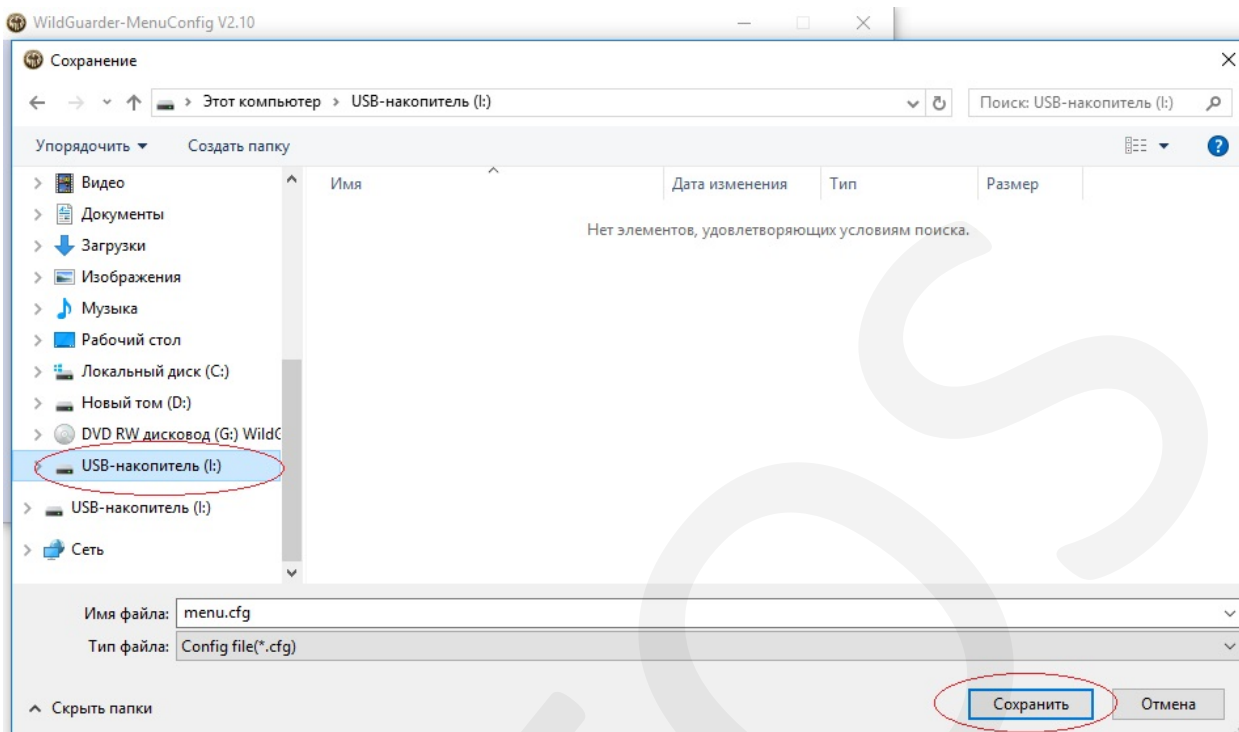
WildGuarder-MenuConfig V2.10

Сохранение

Этот компьютер > USB-накопитель (I:)

Поиск: USB-накопитель (I:)

Упорядочить ▾ Создать папку

Видео
Документы
Загрузки
Изображения
Музыка
Рабочий стол
Локальный диск (C:)
Новый том (D:)
DVD RW дисковод (G:) WildG
USB-накопитель (I:)
USB-накопитель (I:)
Сеть

| Имя | Дата изменения | Тип | Размер |
|---|---|---|---|

Нет элементов, удовлетворяющих условиям поиска.

Имя файла: menu.cfg
Тип файла: Config file(*.cfg)

Скрыть папки

Сохранить Отмена